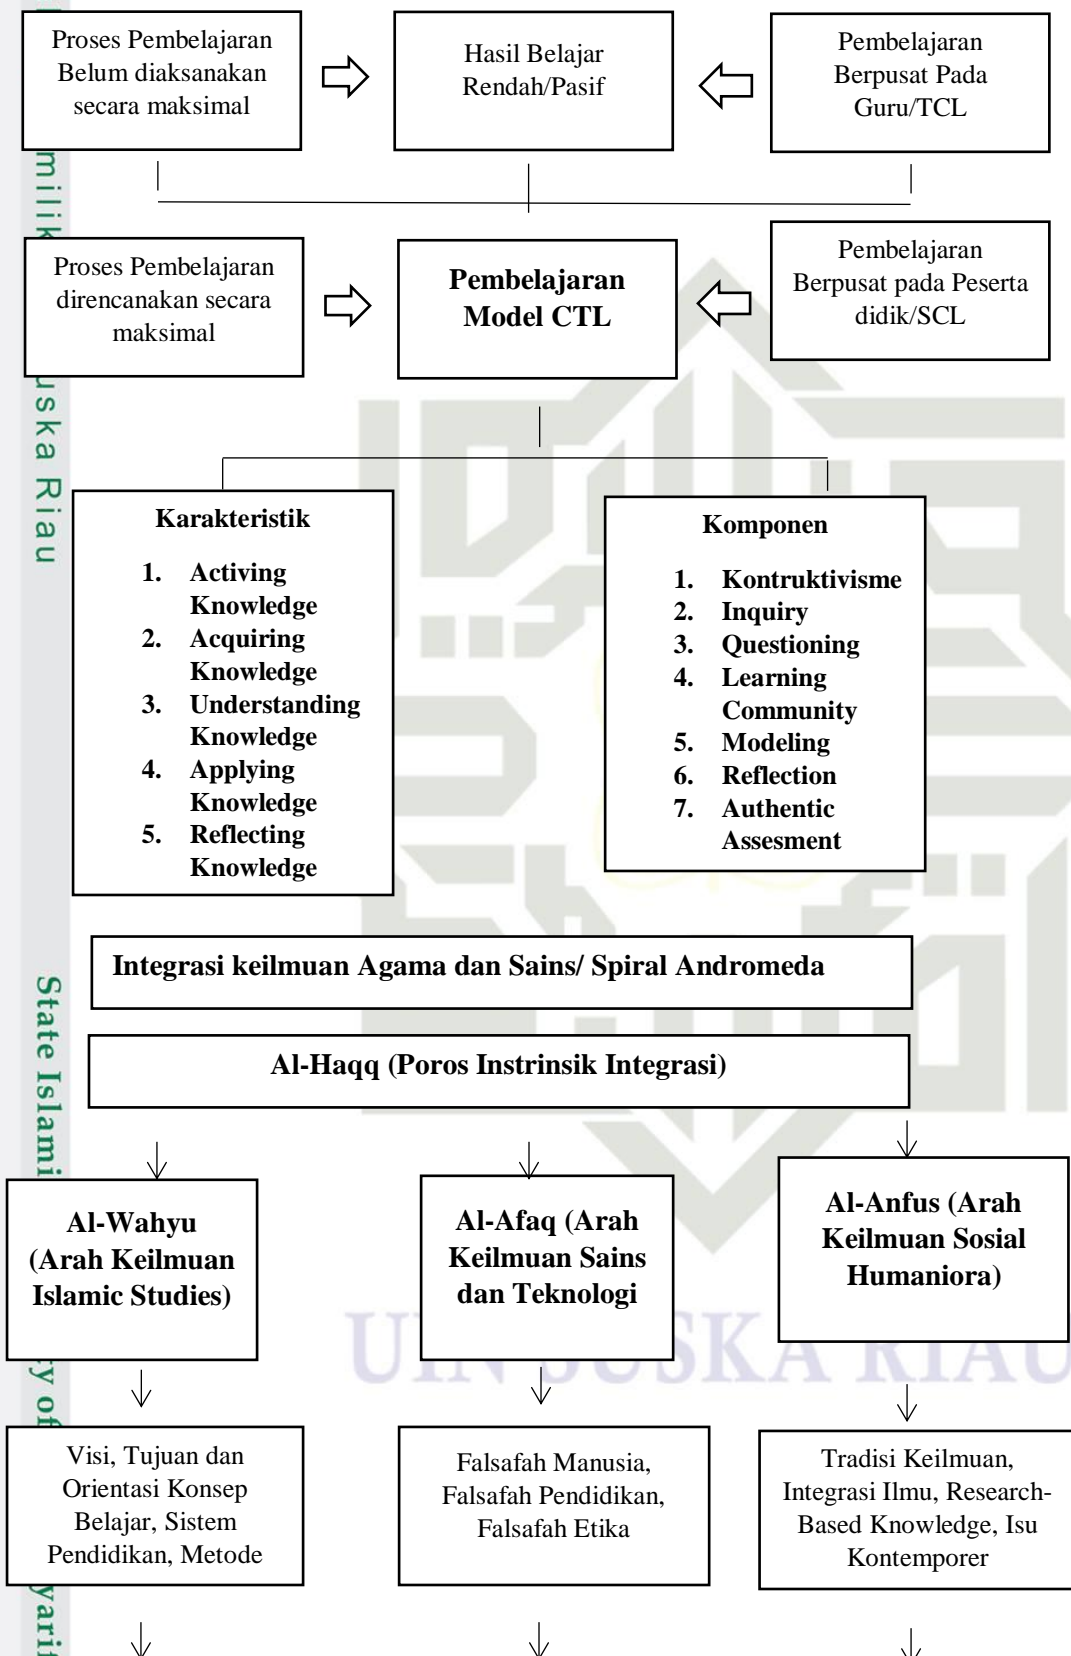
Proses Pembelajaran Belum diaksanakan secara maksimal

Hasil Belajar Rendah/Pasif

Pembelajaran Berpusat Pada Guru/TCL

Proses Pembelajaran direncanakan secara maksimal

Pembelajaran Model CTL

Pembelajaran Berpusat pada Peserta didik/SCL

Karakteristik

1. Activing Knowledge
2. Acquiring Knowledge
3. Understanding Knowledge
4. Applying Knowledge
5. Reflecting Knowledge

Komponen

1. Kontruktivisme
2. Inquiry
3. Questioning
4. Learning Community
5. Modeling
6. Reflection
7. Authentic Assesment

Integrasi keilmuan Agama dan Sains/ Spiral Andromeda

Al-Haqq (Poros Instrinsik Integrasi)

Al-Wahyu (Arah Keilmuan Islamic Studies)

Al-Afaq (Arah Keilmuan Sains dan Teknologi

Al-Anfus (Arah Keilmuan Sosial Humaniora)

Visi, Tujuan dan Orientasi Konsep Belajar, Sistem Pendidikan, Metode

Falsafah Manusia, Falsafah Pendidikan, Falsafah Etika

Tradisi Keilmuan, Integrasi Ilmu, Research-Based Knowledge, Isu Kontemporer

milik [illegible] uska Riau

State Islami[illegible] y of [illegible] yarif

UIN SUSKA RIAU